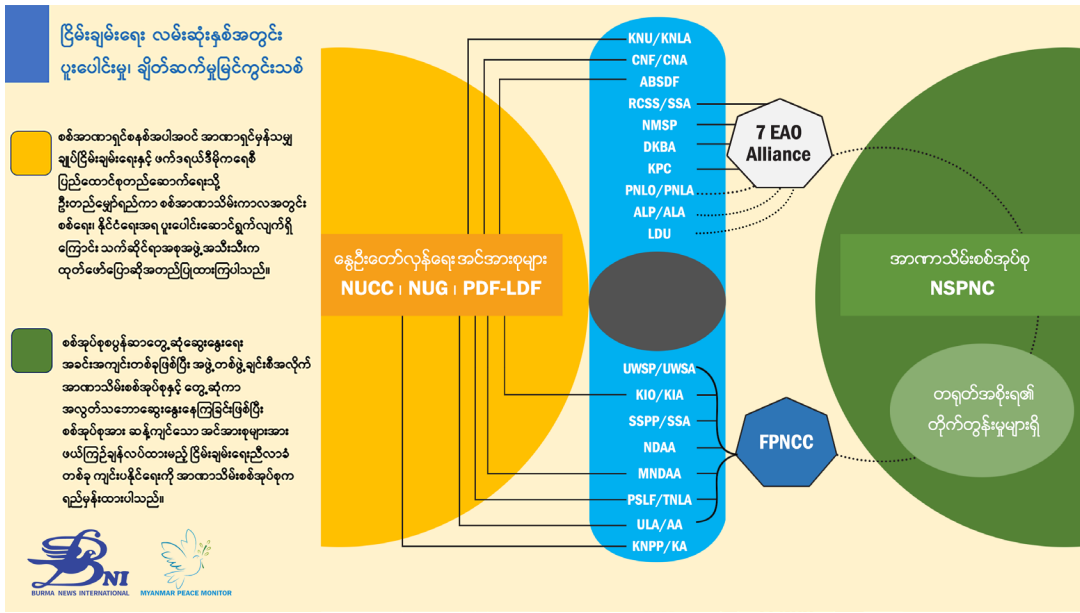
ငြိမ်းချမ်းရေး လမ်းဆုံးနှစ်အတွင်း ပူးပေါင်းမှု၊ ချိတ်ဆက်မှုမြင်ကွင်းသစ်

စစ်အာဏာရှင်စနစ်အပါအဝင် အာဏာရှင်မှုနှင့်သမျှ ချုပ်ငြိမ်းချမ်းရေးနှင့် ဖက်ဒရယ်ဒီမိုကရေစီ ပြည်ထောင်စုတည်ဆောက်ရေးသို့ ဦးတည်မျှော်ရည်ကာ စစ်အာဏာသိမ်းကာလအတွင်း စစ်ရေး၊ နိုင်ငံရေးအရ ပူးပေါင်းဆောင်ရွက်လျက်ရှိကြောင်း သက်ဆိုင်ရာအစုအဖွဲ့အသီးသီးက ထုတ်ဖော်ပြောဆိုအတည်ပြုထားကြပါသည်။

စစ်အုပ်စုစပွန်ဆာတွေ့ဆုံဆွေးနွေးရေး အခင်းအကျင်းတစ်ခုဖြစ်ပြီး အဖွဲ့တစ်ဖွဲ့ချင်းစီအလိုက် အာဏာသိမ်းစစ်အုပ်စုနှင့် တွေ့ဆုံကာ အလွတ်သဘောဆွေးနွေးနေကြခြင်းဖြစ်ပြီး စစ်အုပ်စုအား ဆန့်ကျင်သော အင်အားစုများအား ဖယ်ကြဉ်ချန်လှပ်ထားမည့် ငြိမ်းချမ်းရေးညီလာခံတစ်ခု ကျင်းပနိုင်ရေးကို အာဏာသိမ်းစစ်အုပ်စုက ရည်မှန်းထားပါသည်။

BNI
BURMA NEWS INTERNATIONAL
MYANMAR PEACE MONITOR

နွေဦးတော်လှန်ရေးအင်အားစုများ
NUCC | NUG | PDF-LDF

KNU/KNLA
CNF/CNA
ABSDF
RCSS/SSA
NMSP
DKBA
KPC
PNLO/PNLA
ALP/ALA
LDU

7 EAO Alliance

UWSP/UWSA
KIO/KIA
SSPP/SSA
NDAA
MNDAA
PSLF/TNLA
ULA/AA
KNPP/KA

FPNCC

အာဏာသိမ်းစစ်အုပ်စု
NSPNC

တရုတ်အစိုးရ၏ တိုက်တွန်းမှုများရှိ